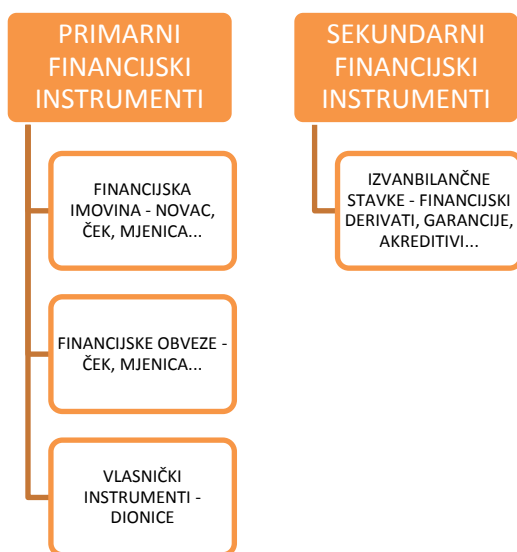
PRIMARNI FINANCIJSKI INSTRUMENTI

FINANCIJSKA IMOVINA - NOVAC, ČEK, MJENICA...

FINANCIJSKE OBVEZE - ČEK, MJENICA...

VLASNIČKI INSTRUMENTI - DIONICE

SEKUNDARNI FINANCIJSKI INSTRUMENTI

IZVANBILANČNE STAVKE - FINANCIJSKI DERIVATI, GARANCIJE, AKREDITIVI...